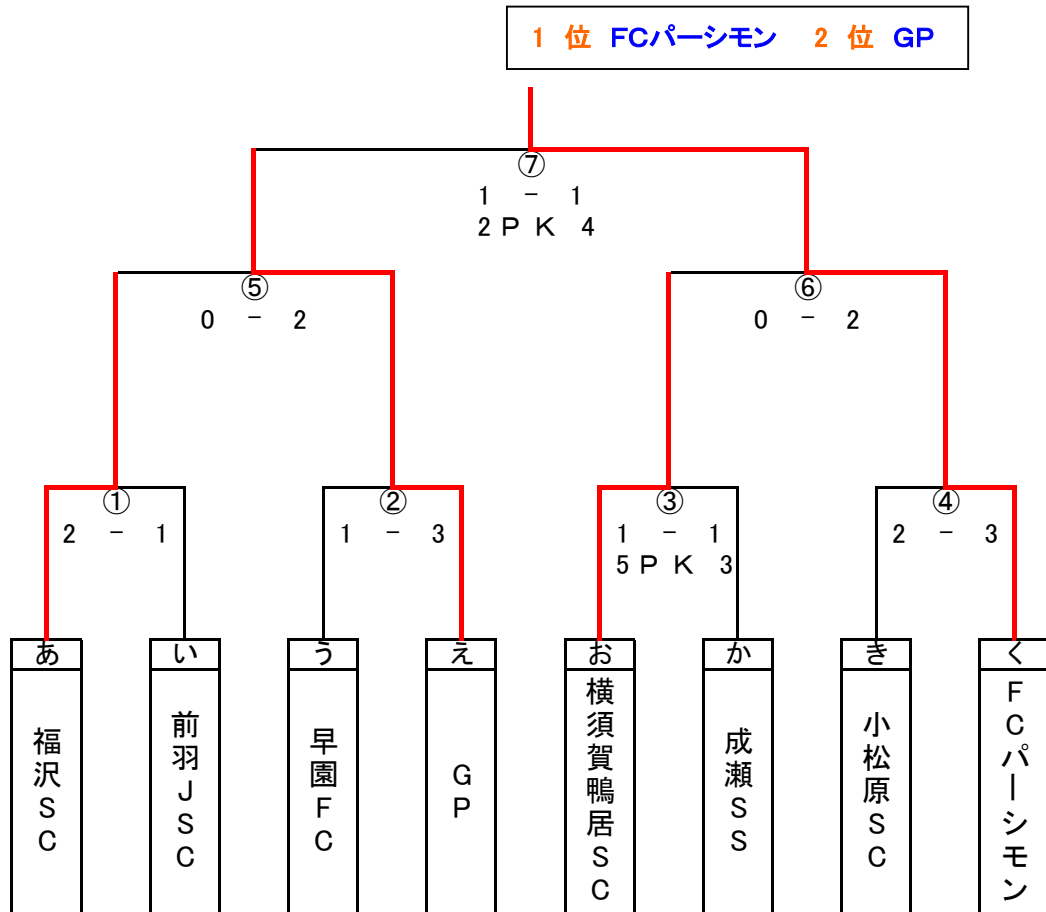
1 位 FCパーシモン 2 位 GP

⑦
1 － 1
2 P K 4

⑤
0 － 2

⑥
0 － 2

①
2 － 1

②
1 － 3

③
1 － 1
5 P K 3

④
2 － 3

あ
福沢SC

い
前羽JSC

う
早園FC

え
GP

お
横須賀鴨居SC

か
成瀬SS

き
小松原SC

く
FCパーシモン